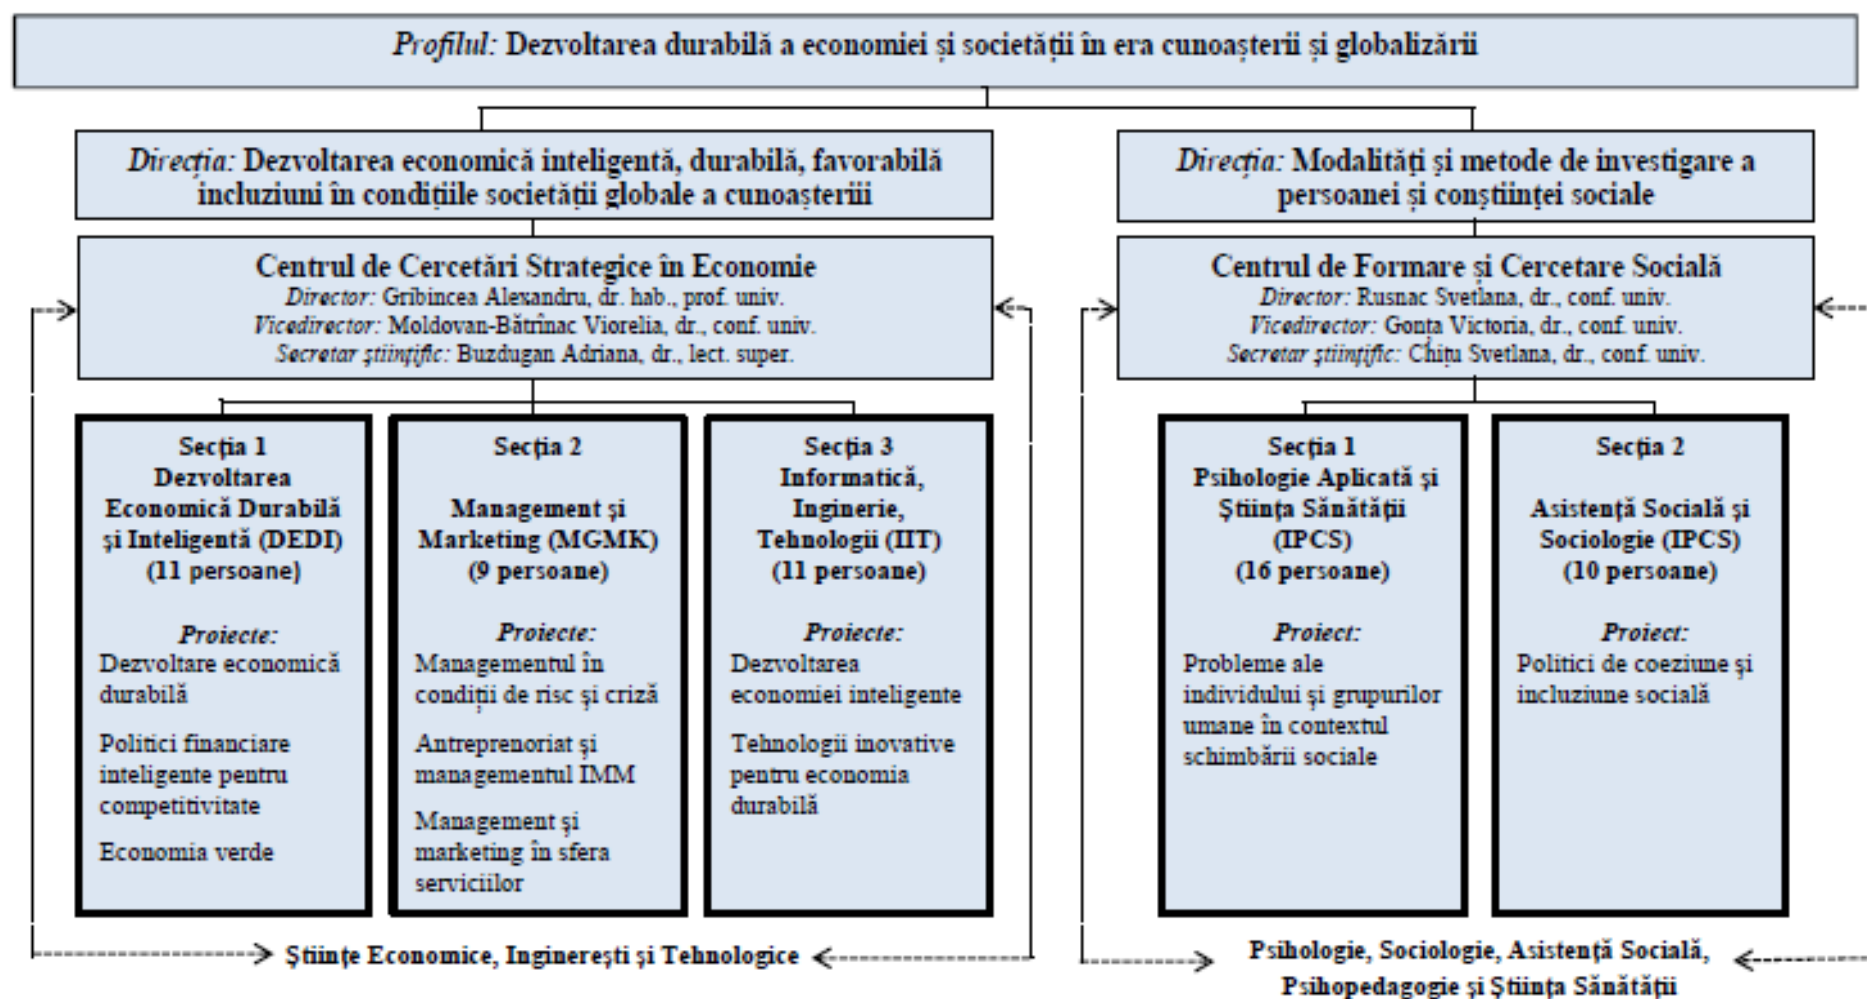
*Profilul:* Dezvoltarea durabilă a economiei și societății în era cunoașterii și globalizării

*Direcția:* Dezvoltarea economică inteligentă, durabilă, favorabilă incluziuni în condițiile societății globale a cunoașterii

Centrul de Cercetări Strategice în Economie
*Director:* Gribincea Alexandru, dr. hab., prof. univ.
*Vicedirector:* Moldovan-Bătrînac Viorelia, dr., conf. univ.
*Secretar științific:* Buzdugan Adriana, dr., lect. super.

Secția 1
Dezvoltarea Economică Durabilă și Inteligentă (DEDI)
(11 persoane)

*Proiecte:*
Dezvoltare economică durabilă

Politici financiare inteligente pentru competitivitate

Economia verde

Secția 2
Management și Marketing (MGMK)
(9 persoane)

*Proiecte:*
Managementul în condiții de risc și criză

Antreprenoriat și managementul IMM

Management și marketing în sfera serviciilor

Secția 3
Informatică, Inginerie, Tehnologii (IIT)
(11 persoane)

*Proiecte:*
Dezvoltarea economiei inteligente

Tehnologii inovative pentru economia durabilă

Științe Economice, Inginerești și Tehnologice

*Direcția:* Modalități și metode de investigare a persoanei și conștiinței sociale

Centrul de Formare și Cercetare Socială
*Director:* Rusnac Svetlana, dr., conf. univ.
*Vicedirector:* Gonța Victoria, dr., conf. univ.
*Secretar științific:* Chițu Svetlana, dr., conf. univ.

Secția 1
Psihologie Aplicată și Știința Sănătății (IPCS)
(16 persoane)

*Proiect:*
Probleme ale individului și grupurilor umane în contextul schimbării sociale

Secția 2
Asistență Socială și Sociologie (IPCS)
(10 persoane)

*Proiect:*
Politici de coeziune și incluziune socială

Psihologie, Sociologie, Asistență Socială, Psihopedagogie și Știința Sănătății